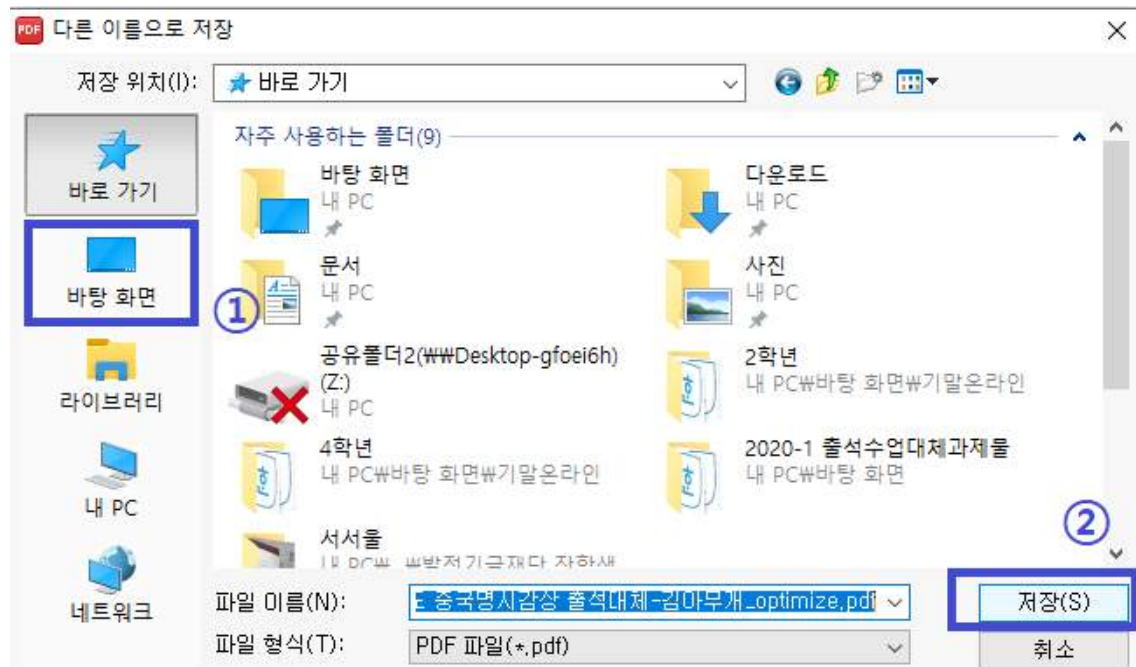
PDF 다른 이름으로 저장

저장 위치(I): 바로 가기

바로 가기

바탕 화면

라이브러리

내 PC

네트워크

자주 사용하는 폴더(9)

바탕 화면
내 PC

다운로드
내 PC

문서
내 PC

사진
내 PC

①

공유폴더2(₩₩Desktop-gfoei6h) (Z:)
내 PC

2학년
내 PC₩바탕 화면₩기말온라인

4학년
내 PC₩바탕 화면₩기말온라인

2020-1 출석수업대체과제물
내 PC₩바탕 화면

서서울
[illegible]

②

파일 이름(N): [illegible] 중국명시감상 출석대체-김아무개_optimize.pdf

파일 형식(T): PDF 파일(*.pdf)

저장(S)

취소